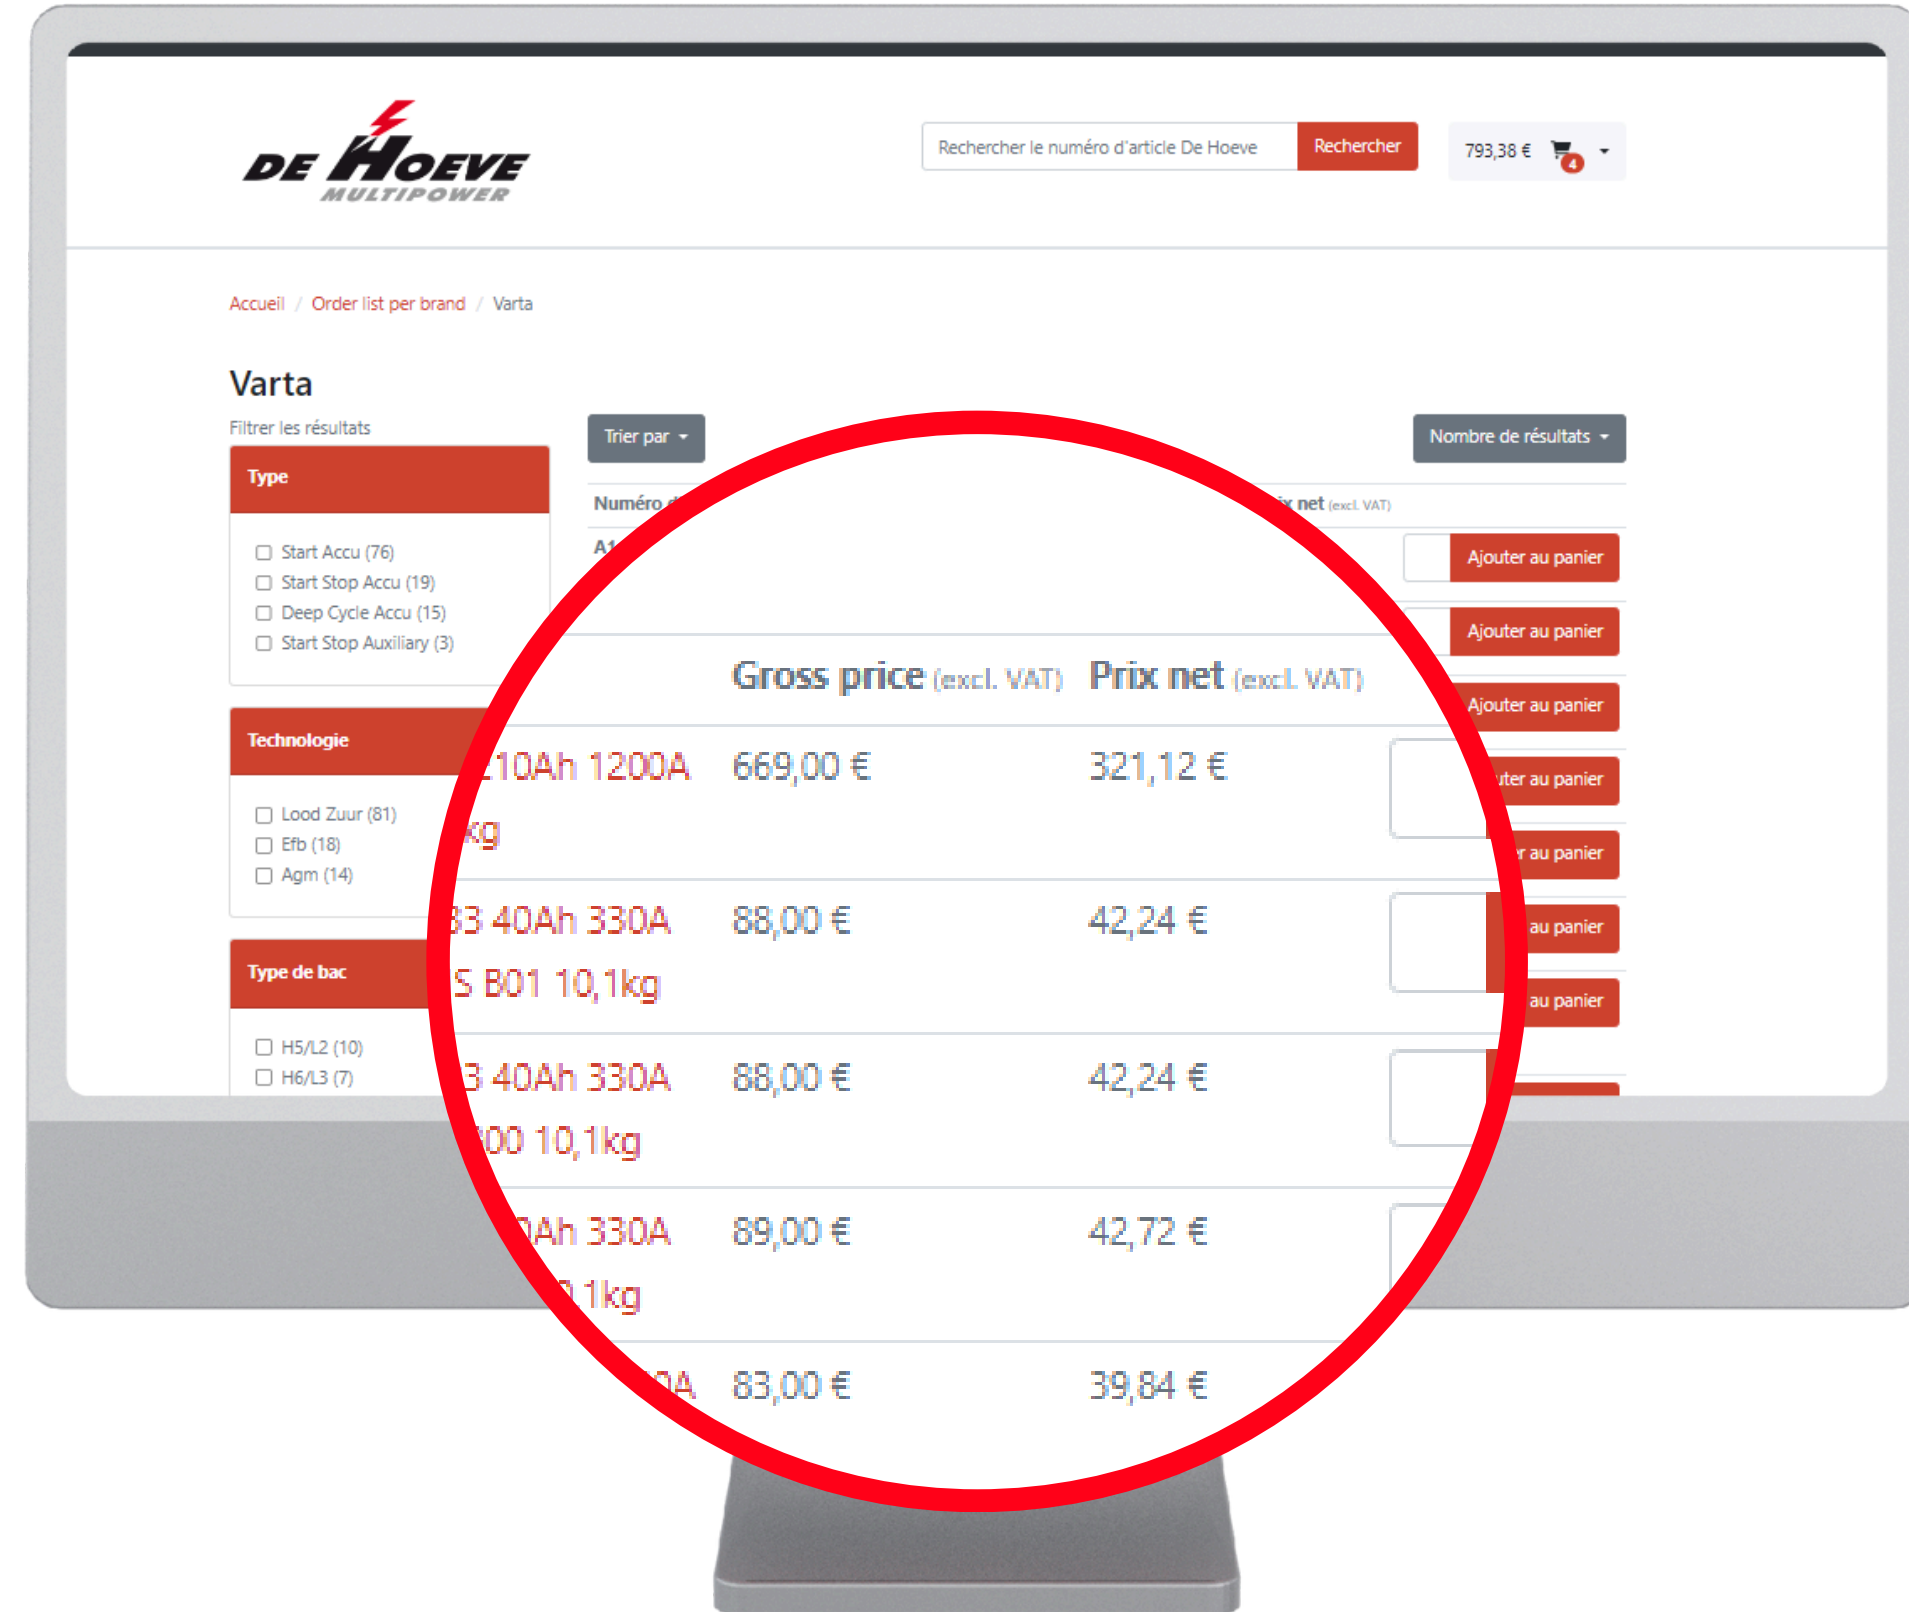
DE HOEVE
MULTIPOWER

Rechercher le numéro d'article De Hoeve
Rechercher
793,38 €
4

Accueil / Order list per brand / Varta

Varta

Filtrer les résultats

Type

Start Accu (76)
Start Stop Accu (19)
Deep Cycle Accu (15)
Start Stop Auxiliary (3)

Technologie

Lood Zuur (81)
Efb (18)
Agm (14)

Type de bac

H5/L2 (10)
H6/L3 (7)

Trier par
Nombre de résultats

Numéro d
A1
ix net (excl. VAT)

Ajouter au panier
Ajouter au panier
Ajouter au panier
uter au panier
r au panier
au panier
au panier

| | Gross price (excl. VAT) | Prix net (excl. VAT) |
|---|---|---|
| 10Ah 1200A kg | 669,00 € | 321,12 € |
| 3 40Ah 330A S B01 10,1kg | 88,00 € | 42,24 € |
| 3 40Ah 330A 00 10,1kg | 88,00 € | 42,24 € |
| Ah 330A 1kg | 89,00 € | 42,72 € |
| A | 83,00 € | 39,84 € |